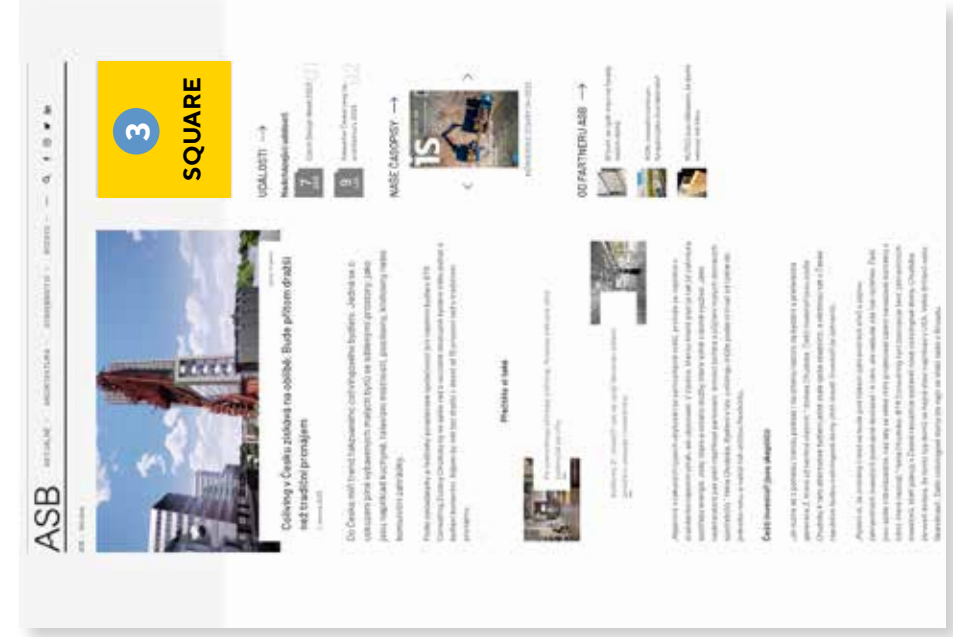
ASB

AKTUALNE · ARCHITEKTURA · STAVEBNICTVI · BYDLENI

3
SQUARE

Coliving v Česku získává na oblibě. Bude přitom dražší než tradiční pronájem

UDÁLOSTI →

Nadcházející události

7

9

NAŠE ČASOPISY →

OD PARTNERŮ ASB →

Přečtěte si také

České investiční fondy připraveny

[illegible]